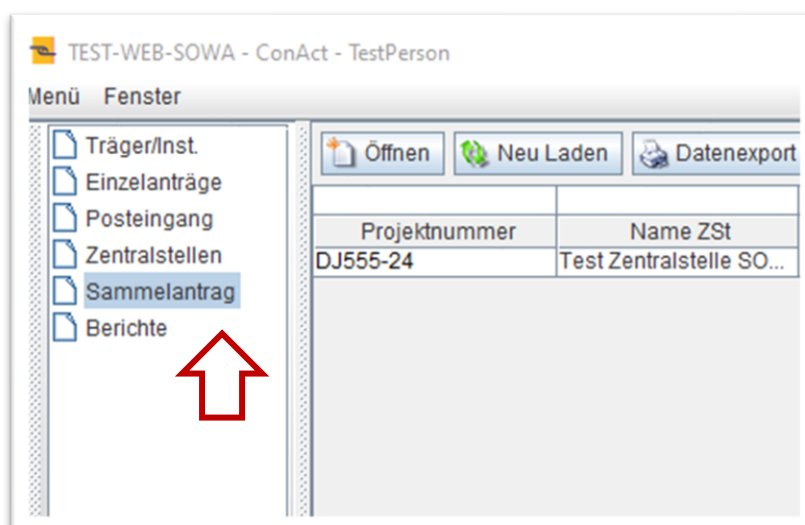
TEST-WEB-SOWA - ConAct - TestPerson

Menü Fenster

Träger/Inst.
Einzelanträge
Posteingang
Zentralstellen
Sammelantrag
Berichte

Öffnen
Neu Laden
Datenexport

| Projektnummer | Name ZSt |
|---|---|
| DJ555-24 | Test Zentralstelle SO... |